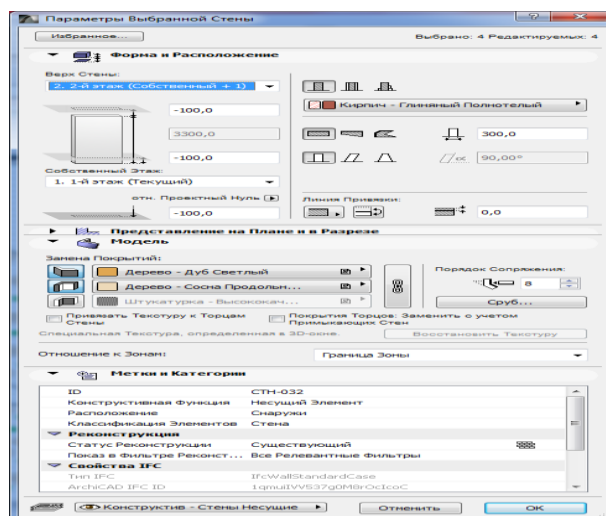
Параметры Выбранной Стены

Избранное...

Выбрано: 4 Редактируемых: 4

Форма и Расположение

Верх Стены:

2. 2-й этаж (Собственный + 1)

-100,0

3300,0

-100,0

Собственный Этаж:

1. 1-й этаж (Текущий)

отн. Проектный Нуль

-100,0

Кирпич - Глиняный Полнотелый

300,0

90,00°

Линия Привязки:

0,0

Представление на Плане и в Разрезе

Модель

Замена Покрытий:

Дерево - Дуб Светлый

Дерево - Сосна Продольн...

Штукатурка - Высококач...

Порядок Сопряжения:

8

Сруб...

Привязать Текстуру к Торцам Стены

Покрытия Торцов: Заменить с учетом Примыкающих Стен

Специальная Текстура, определенная в 3D-окне.

Восстановить Текстуру

Отношение к Зонам:

Граница Зоны

Метки и Категории

| | |
|---|---|
| ID | СТН-032 |
| Конструктивная Функция | Несущий Элемент |
| Расположение | Снаружи |
| Классификация Элементов | Стена |
| Реконструкция | |
| Статус Реконструкции | Существующий |
| Показ в Фильтре Реконст... | Все Релевантные Фильтры |
| Свойства IFC | |
| Тип IFC | IfcWallStandardCase |
| ArchiCAD IFC ID | 1qmuilVV537g0M8rOcIcoC |

Конструктив - Стены Несущие

Отменить

OK